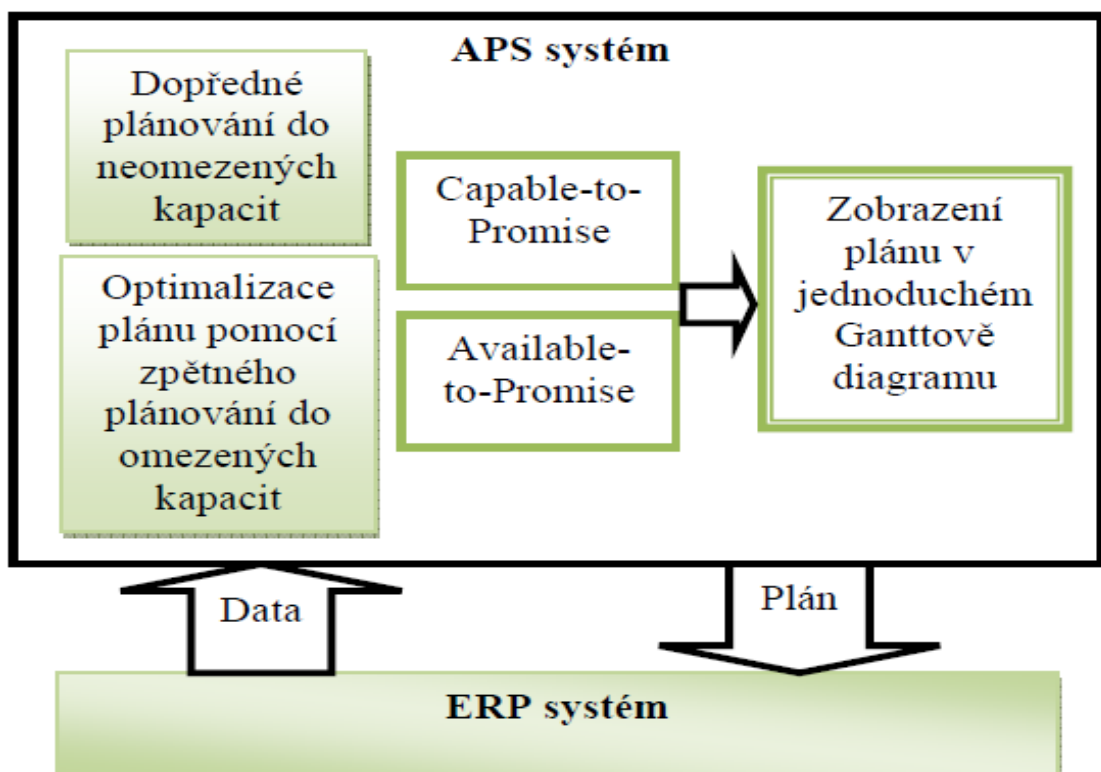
APS systém

Dopředné plánování do neomezených kapacit

Optimalizace plánu pomocí zpětného plánování do omezených kapacit

Capable-to-Promise

Available-to-Promise

Zobrazení plánu v jednoduchém Ganttově diagramu

Data

Plán

ERP systém